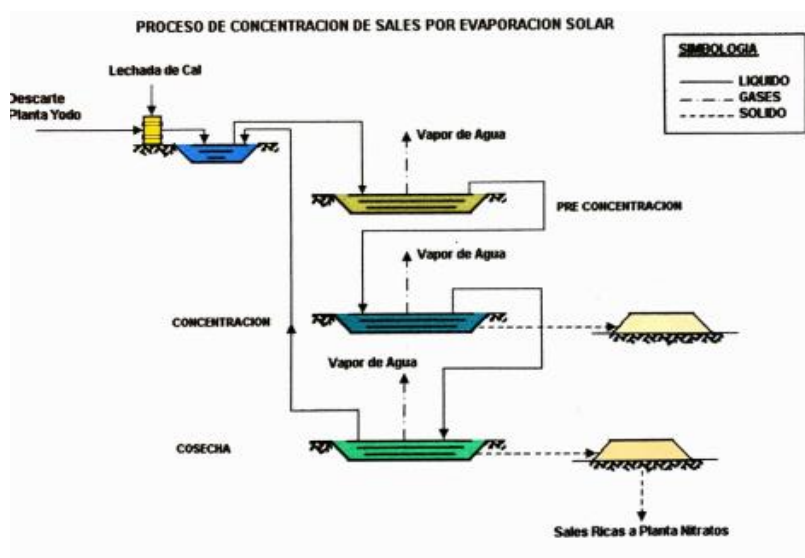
PROCESO DE CONCENTRACION DE SALES POR EVAPORACION SOLAR

SIMBOLOGIA
LIQUIDO
GASES
SOLIDO

Lechada de Cal

Descarte Planta Yodo

Vapor de Agua

PRE CONCENTRACION

Vapor de Agua

CONCENTRACION

Vapor de Agua

COSECHA

Sales Ricas a Planta Nitratos